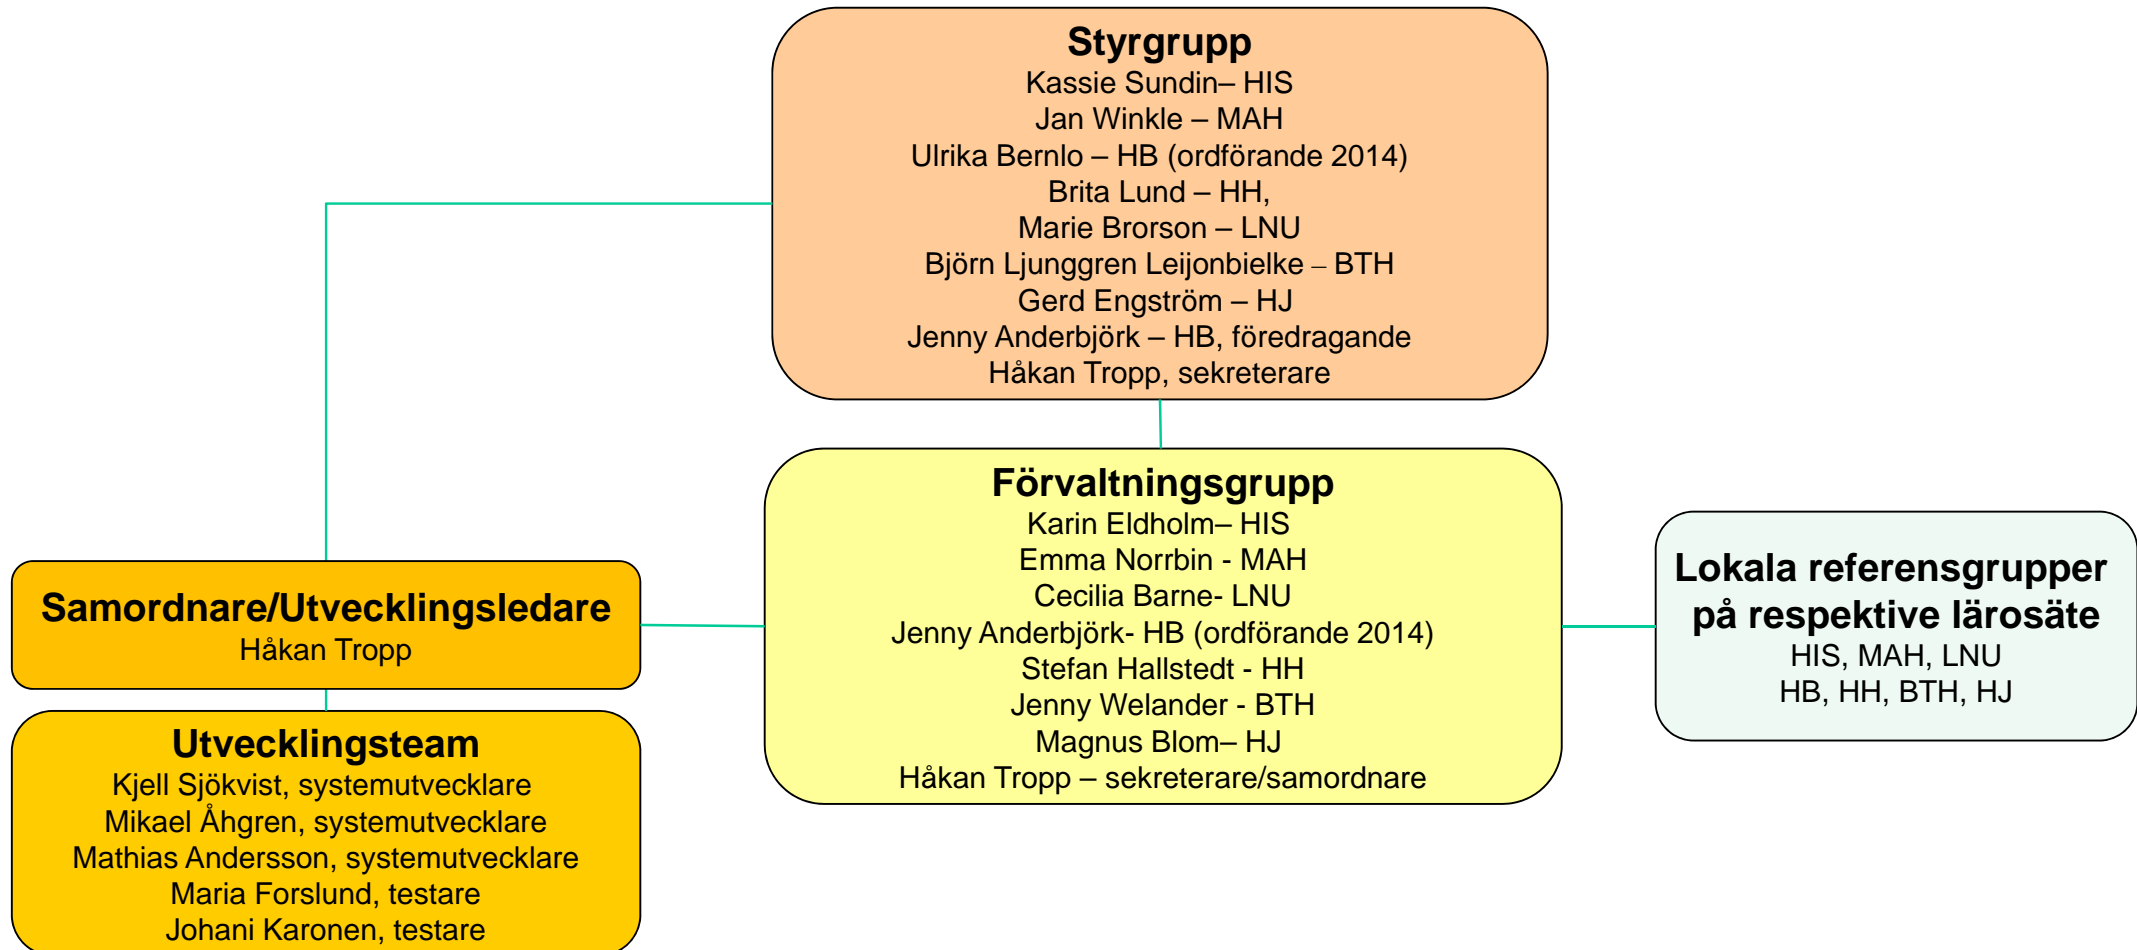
Styrgrupp
Kassie Sundin– HIS
Jan Winkle – MAH
Ulrika Bernlo – HB (ordförande 2014)
Brita Lund – HH,
Marie Brorson – LNU
Björn Ljunggren Leijonbielke – BTH
Gerd Engström – HJ
Jenny Anderbjörk – HB, föredragande
Håkan Tropp, sekreterare

Samordnare/Utvecklingsledare
Håkan Tropp

Utvecklingsteam
Kjell Sjökvist, systemutvecklare
Mikael Åhgren, systemutvecklare
Mathias Andersson, systemutvecklare
Maria Forslund, testare
Johani Karonen, testare

Förvaltningsgrupp
Karin Eldholm– HIS
Emma Norrbin - MAH
Cecilia Barne- LNU
Jenny Anderbjörk- HB (ordförande 2014)
Stefan Hallstedt - HH
Jenny Welander - BTH
Magnus Blom– HJ
Håkan Tropp – sekreterare/samordnare

Lokala referensgrupper på respektive lärosäte
HIS, MAH, LNU
HB, HH, BTH, HJ